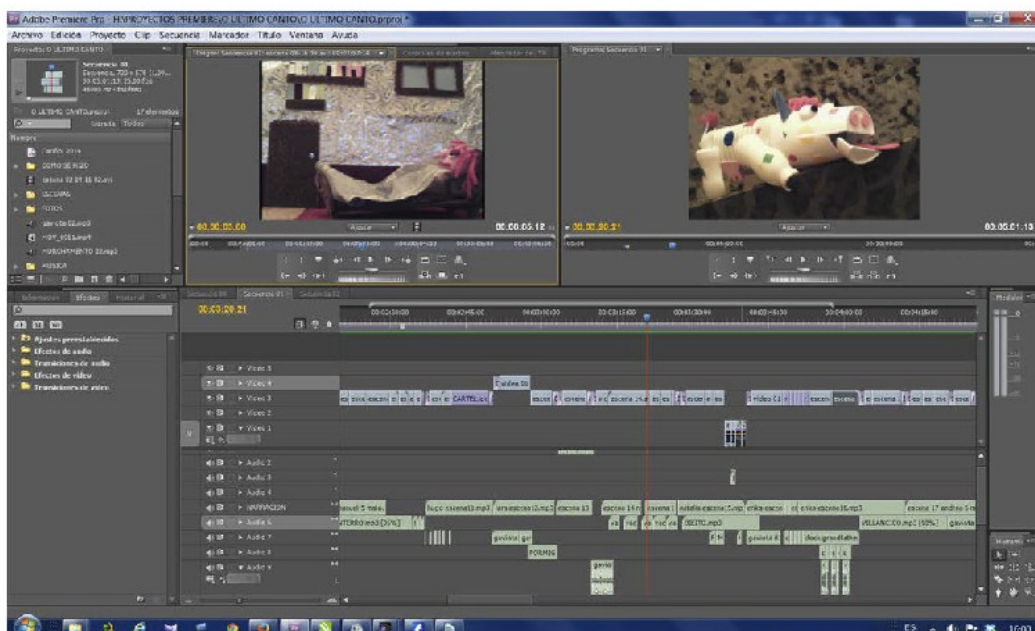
Adobe Premiere Pro - H:\PROYECTOS PREMIERE\O ULTIMO CANTO\O ULTIMO CANTO.prproj *

Archivo Edición Proyecto Clip Secuencia Marcador Título Ventana Ayuda

Proyecto: O ULTIMO CANTO

Secuencia 01

O ULTIMO CANTO.prproj 17 elementos

Nombre

cartel 2014

CORTO SERGIO

escena 12 09 18 52.avi

ESCENAS

FOTOS

gaviota 02.mp3

HSFY_0062.mp4

NASCIMENTO 02.mp3

MUSICA

Información Efectos Historial

Ajustes preestablecidos

Efectos de audio

Transiciones de audio

Efectos de vídeo

Transiciones de vídeo

00:00:00:00

Ajustar

00:00:05:12

Programa: Secuencia 01

00:02:28:21

Ajustar

00:05:01:13

Secuencia 01

00:02:28:21

Vídeo 5

Vídeo 4

Vídeo 3

Vídeo 2

Vídeo 1

Audio 1

Audio 2

Audio 3

Audio 4

NARRACION

Audio 6

Audio 7

Audio 8

Audio 9

Vídeo 01

CARTEL

escena

FORMIG

VILLANCICO.mp3 [50%]

gaviota

Medidor

ES 16:03